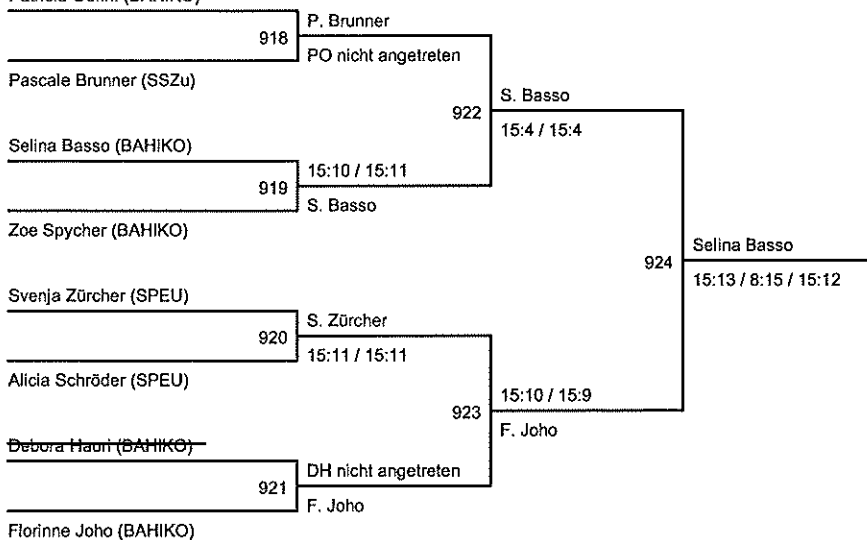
Patricia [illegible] (BAHIKO)

918
P. Brunner
PO nicht angetreten

Pascale Brunner (SSZu)

922
S. Basso
15:4 / 15:4

Selina Basso (BAHIKO)

919
15:10 / 15:11
S. Basso

Zoe Spycher (BAHIKO)

924
Selina Basso
15:13 / 8:15 / 15:12

Svenja Zürcher (SPEU)

920
S. Zürcher
15:11 / 15:11

Alicia Schröder (SPEU)

923
15:10 / 15:9
F. Joho

Debora Hauri (BAHIKO)

921
DH nicht angetreten
F. Joho

Florinne Joho (BAHIKO)